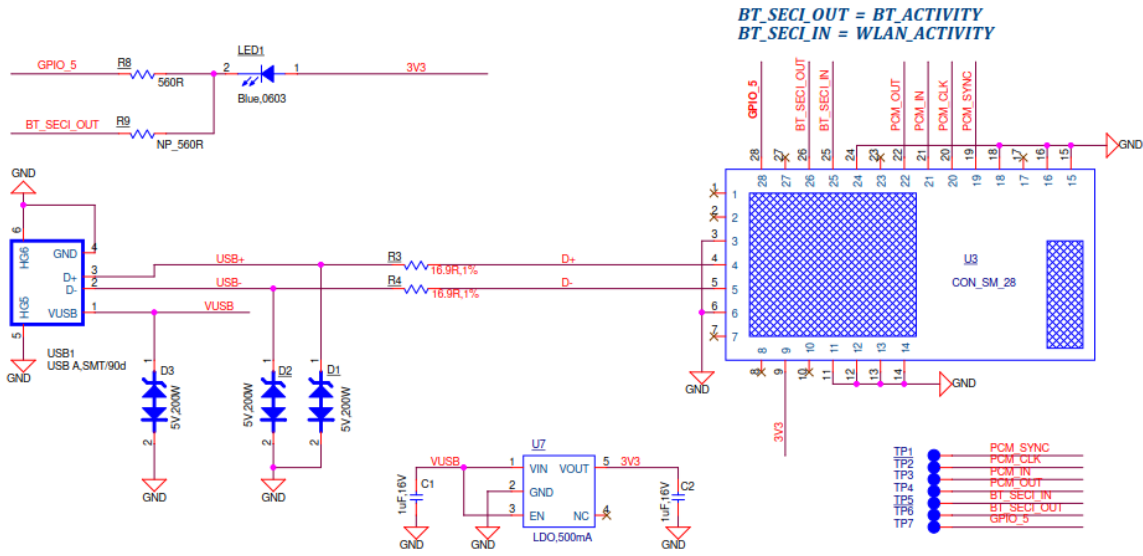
BT_SECI_OUT = BT_ACTIVITY
BT_SECI_IN = WLAN_ACTIVITY

GPIO_5
R8
560R
LED1
2
1
3V3
Blue,0603
BT_SECI_OUT
R9
NP_560R

GPIO_5
BT_SECI_OUT
BT_SECI_IN
PCM_OUT
PCM_IN
PCM_CLK
PCM_SYNC
28 27 26 25 24 23 22 21 20 19 18 17 16 15
28 27 26 25 24 23 22 21 20 19 18 17 16 15
GND

GND
6
HG6
GND
4
D+
3
D-
2
HG6
VUSB
1
5
GND
USB1
USB A,SMT/90d
USB+
USB-
VUSB
R3
16.9R,1%
R4
16.9R,1%
D+
D-
1
2
3
4
5
6
7
U3
CON_SM_28
8 9 10 11 12 13 14
8 9 10 11 12 13 14
GND
GND
3V3

D3
1
5V,200W
2
GND
D2
1
5V,200W
2
D1
1
5V,200W
2
GND

U7
VUSB
1
VIN
VOUT
5
3V3
2
GND
3
EN
NC
4
LDO,500mA
C1
1uF,16V
GND
GND
C2
1uF,16V
GND

TP1 PCM_SYNC
TP2 PCM_CLK
TP3 PCM_IN
TP4 PCM_OUT
TP5 BT_SECI_IN
TP6 BT_SECI_OUT
TP7 GPIO_5